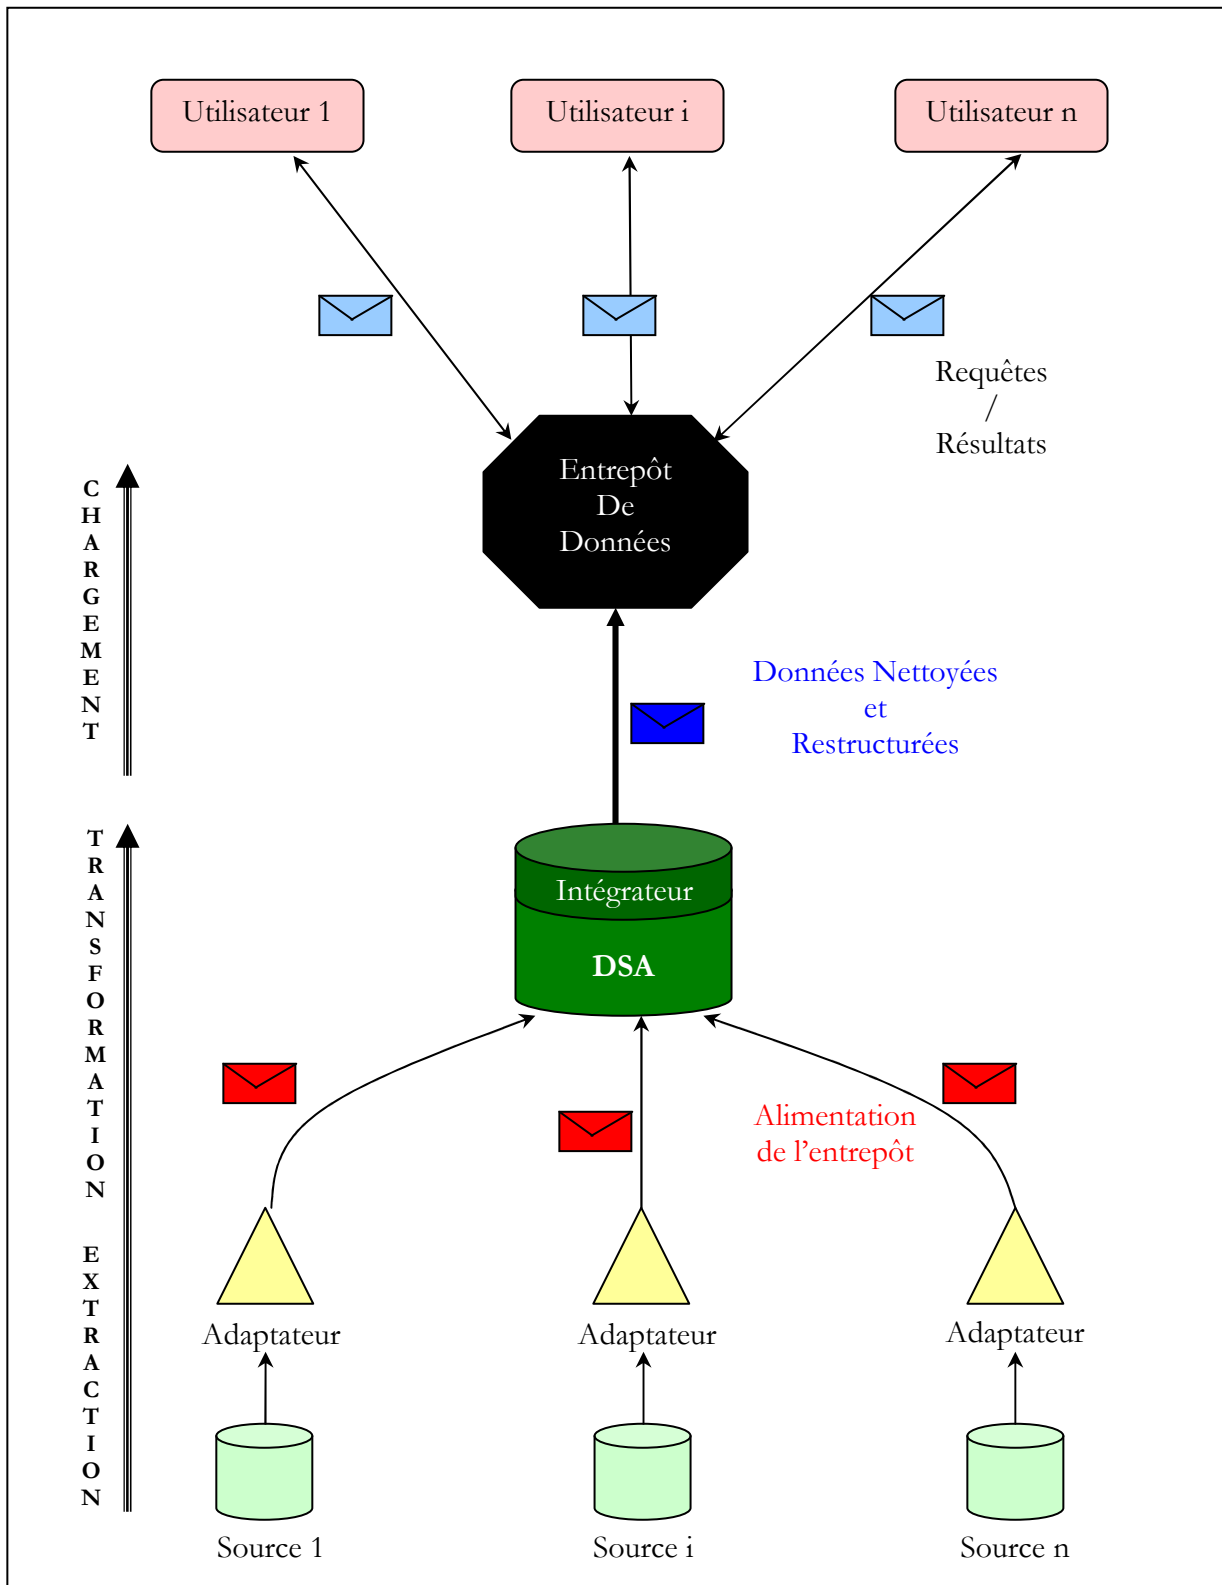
Utilisateur 1

Utilisateur i

Utilisateur n

Requêtes / Résultats

CHARGEMENT

Entrepôt De Données

Données Nettoyées et Restructurées

TRANSFORMATION EXTRACTION

Intégrateur

DSA

Alimentation de l'entrepôt

Adaptateur

Adaptateur

Adaptateur

Source 1

Source i

Source n